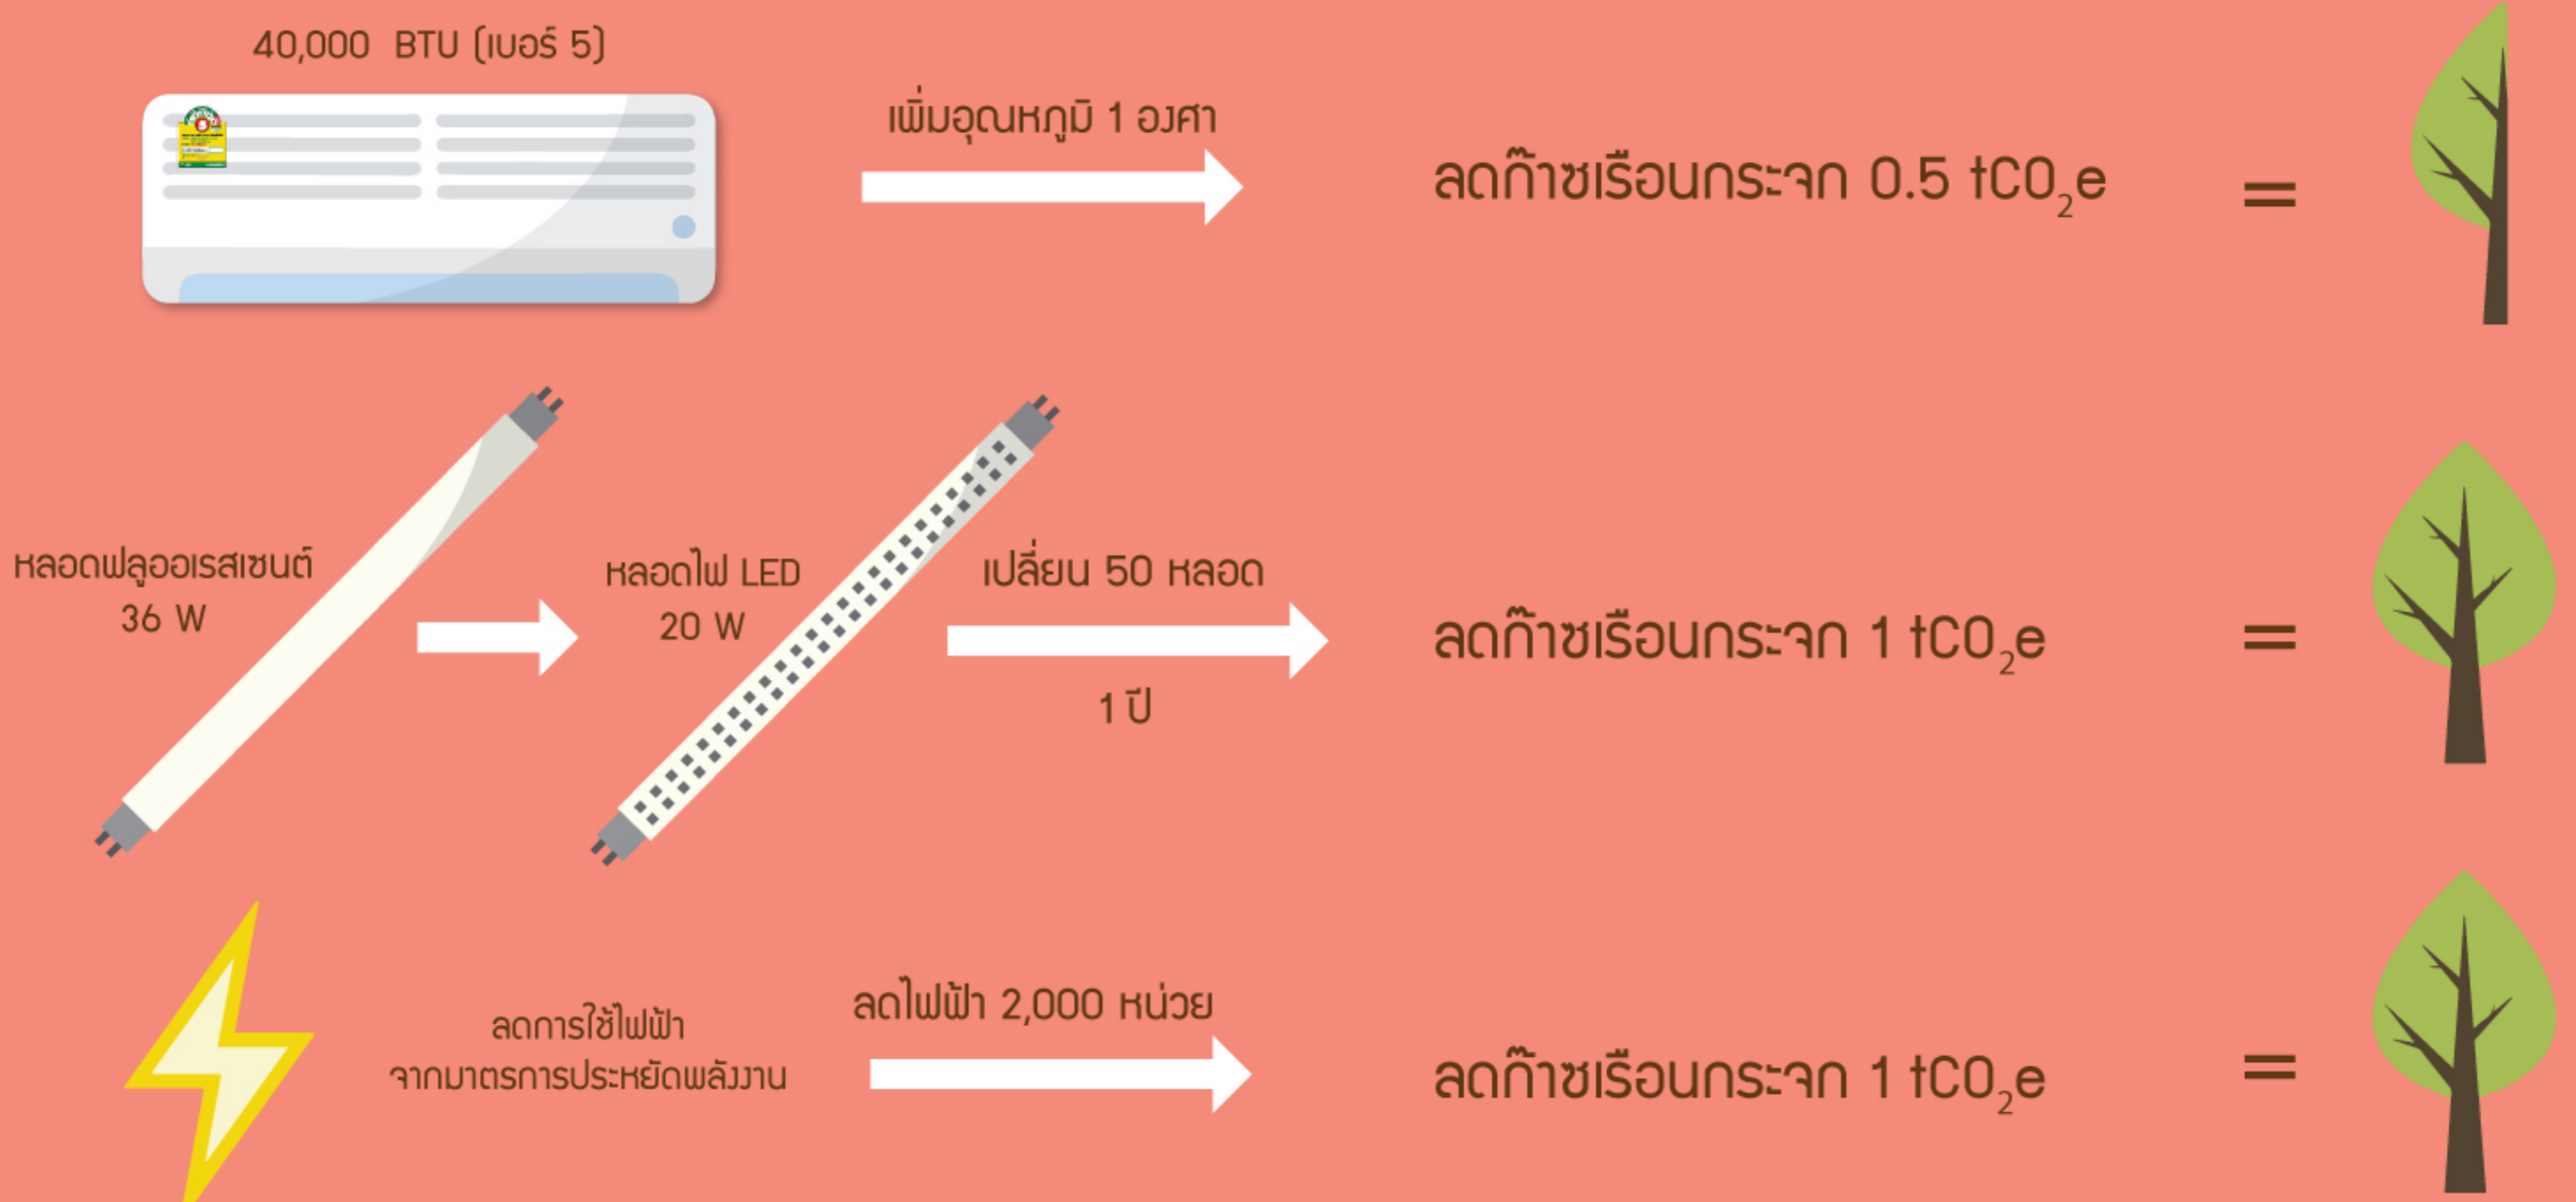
40,000 BTU (เบอร์ 5)

เพิ่มอุณหภูมิ 1 องศา

ลดก๊าซเรือนกระจก 0.5 $tCO_2e$

=

หลอดฟลูออเรสเซนต์ 36 W

หลอดไฟ LED 20 W

เปลี่ยน 50 หลอด

1 ปี

ลดก๊าซเรือนกระจก 1 $tCO_2e$

=

ลดการใช้ไฟฟ้า จากมาตรการประหยัดพลังงาน

ลดไฟฟ้า 2,000 หน่วย

ลดก๊าซเรือนกระจก 1 $tCO_2e$

=